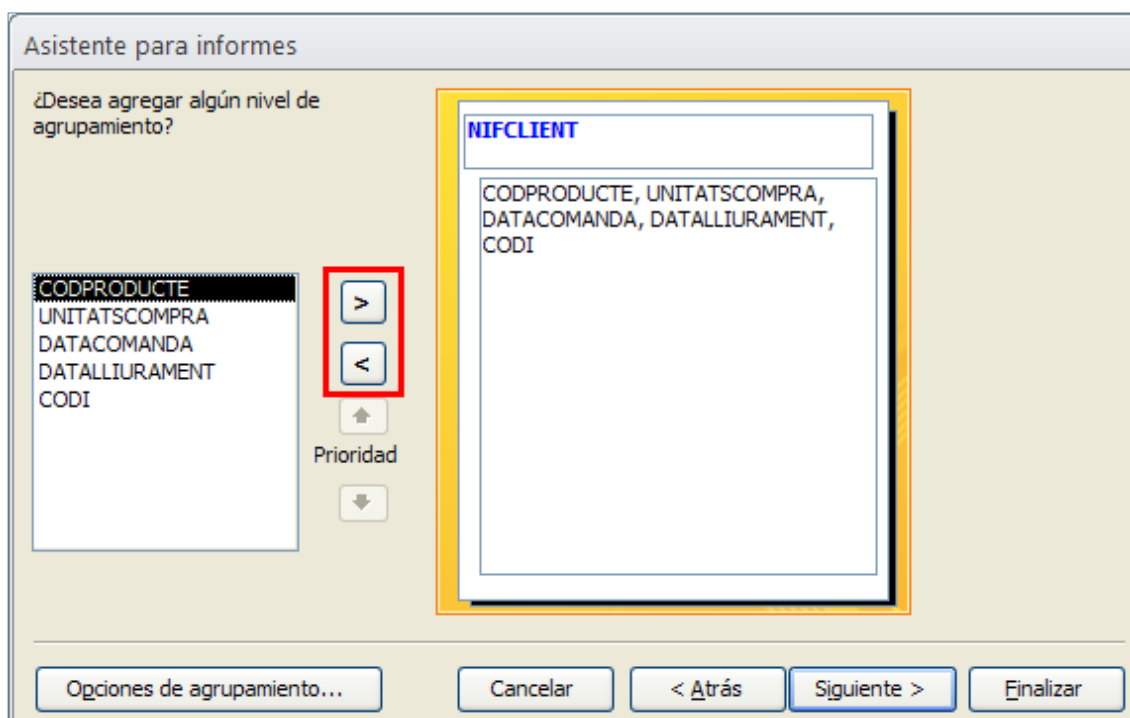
Asistente para informes

¿Desea agregar algún nivel de agrupamiento?

CODPRODUCTE
UNITATSCOMPRA
DATACOMANDA
DATALLIURAMENT
CODI

>

<

Prioridad

NIFCLIENT

CODPRODUCTE, UNITATSCOMPRA, DATACOMANDA, DATALLIURAMENT, CODI

Opciones de agrupamiento...

Cancelar

< Atrás

Siguiente >

Finalizar